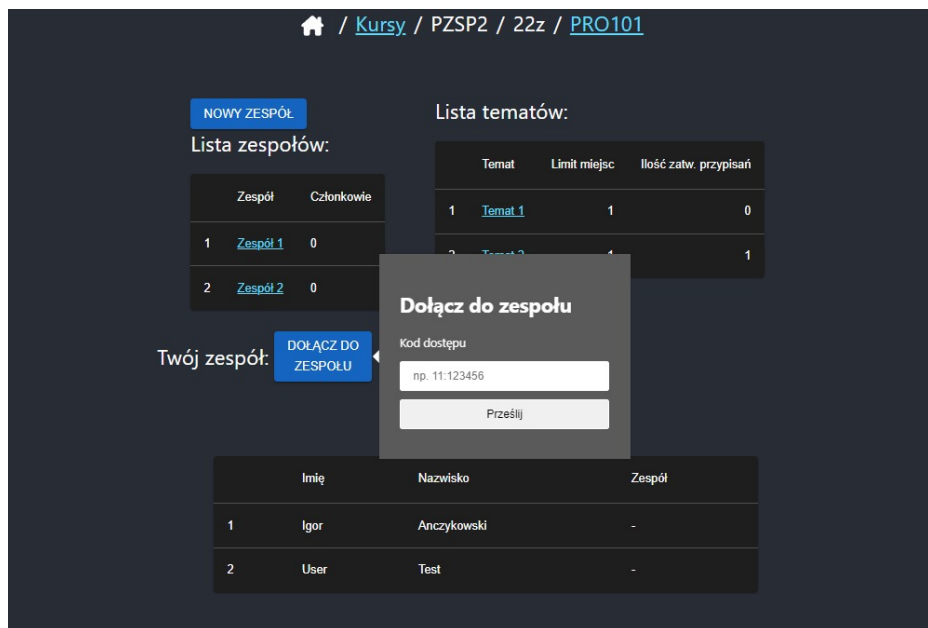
/ Kursy / PZSP2 / 22z / PRO101

NOWY ZESPÓŁ

Lista zespołów:

|  | Zespół | Członkowie |
|---|---|---|
| 1 | Zespół 1 | 0 |
| 2 | Zespół 2 | 0 |

Lista tematów:

|  | Temat | Limit miejsc | Ilość zatw. przypisań |
|---|---|---|---|
| 1 | Temat 1 | 1 | 0 |
| 2 | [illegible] | 1 | 1 |

Twój zespół: DOŁĄCZ DO ZESPOŁU

Dołącz do zespołu

Kod dostępu

np. 11:123456

Prześlij

|  | Imię | Nazwisko | Zespół |
|---|---|---|---|
| 1 | Igor | Anczykowski | - |
| 2 | User | Test | - |